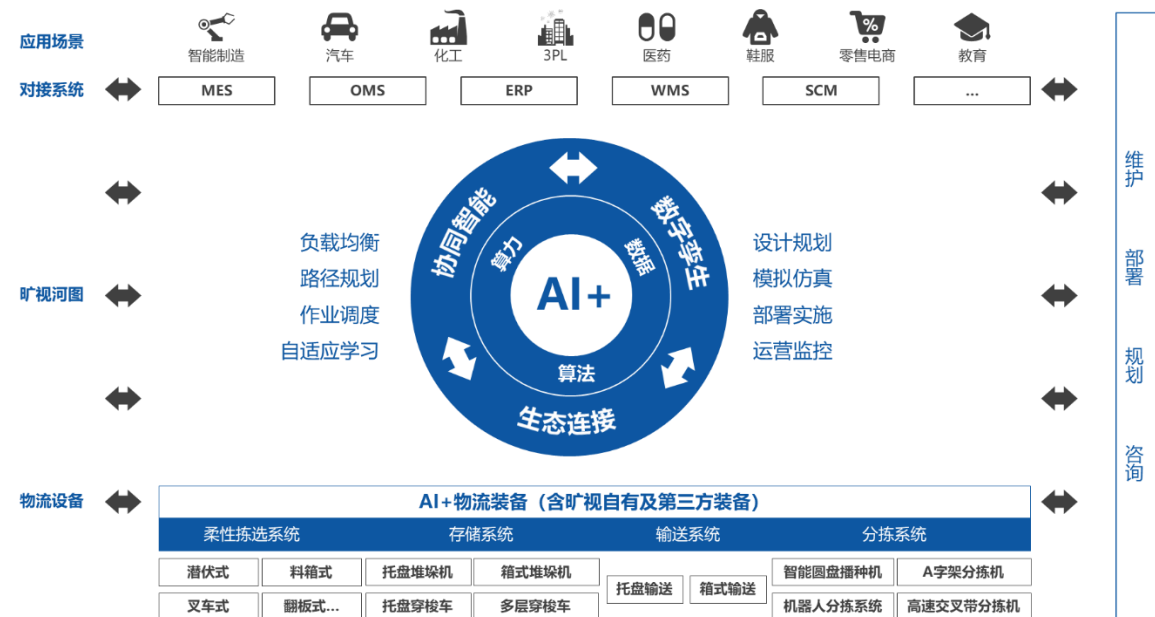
应用场景

智能制造　汽车　化工　3PL　医药　鞋服　零售电商　教育

对接系统

MES　OMS　ERP　WMS　SCM　...

旷视河图

负载均衡
路径规划
作业调度
自适应学习

协同智能
数字孪生
算力
数据
AI+
算法
生态连接

设计规划
模拟仿真
部署实施
运营监控

维护
部署
规划
咨询

物流设备

AI+物流装备（含旷视自有及第三方装备）

| 柔性拣选系统 | | 存储系统 | | 输送系统 | | 分拣系统 | |
|---|---|---|---|---|---|---|---|
| 潜伏式 | 料箱式 | 托盘堆垛机 | 箱式堆垛机 | 托盘输送 | 箱式输送 | 智能圆盘播种机 | A字架分拣机 |
| 叉车式 | 翻板式... | 托盘穿梭车 | 多层穿梭车 | | | 机器人分拣系统 | 高速交叉带分拣机 |